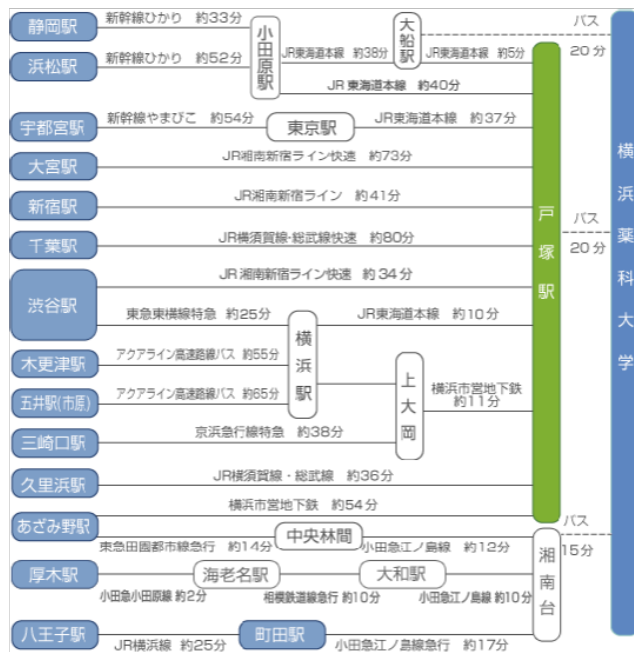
静岡駅
新幹線ひかり 約33分
小田原駅
大船駅
バス
20分
浜松駅
新幹線ひかり 約52分
JR東海道本線 約38分
JR東海道本線 約5分
JR 東海道本線 約40分
宇都宮駅
新幹線やまびこ 約54分
東京駅
JR東海道本線 約37分
大宮駅
JR湘南新宿ライン快速 約73分
新宿駅
JR湘南新宿ライン 約41分
戸塚駅
バス
千葉駅
JR横須賀線・総武線快速 約80分
20分
横浜薬科大学
渋谷駅
JR 湘南新宿ライン快速 約 34 分
東急東横線特急 約25分
JR東海道本線 約10分
横浜駅
木更津駅
アクアライン高速路線バス 約55分
上大岡
横浜市営地下鉄 約11分
五井駅(市原)
アクアライン高速路線バス 約65分
三崎口駅
京浜急行線特急 約38分
久里浜駅
JR横須賀線・総武線 約36分
横浜市営地下鉄 約54分
あざみ野駅
バス
中央林間
湘南台
15分
東急田園都市線急行 約14分
小田急江ノ島線 約12分
厚木駅
海老名駅
大和駅
小田急小田原線 約2分
相模鉄道線急行 約10分
小田急江ノ島線 約10分
八王子駅
JR横浜線 約25分
町田駅
小田急江ノ島線急行 約17分